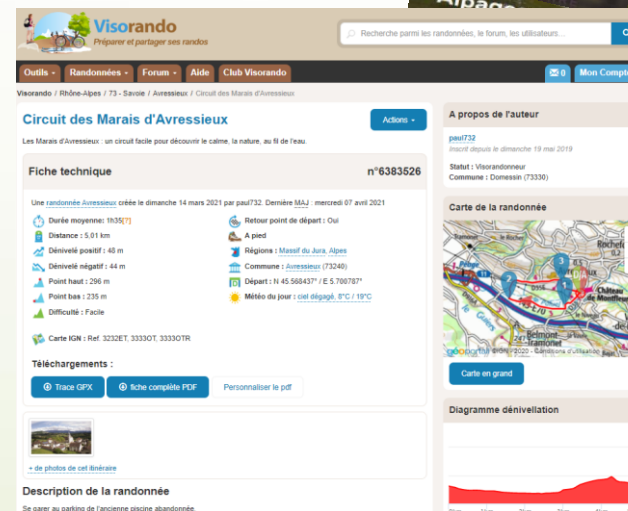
Visorando
Préparer et partager ses randos

Recherche parmi les randonnées, le forum, les utilisateurs...

Outils · Randonnées · Forum · Aide Club Visorando

0 Mon Compte

Visorando / Rhône-Alpes / 73 - Savoie / Avressieux / Circuit des Marais d'Avressieux

Circuit des Marais d'Avressieux

Actions

Les Marais d'Avressieux : un circuit facile pour découvrir le calme, la nature, au fil de l'eau.

Fiche technique n°6383526

Une randonnée Avressieux créée le dimanche 14 mars 2021 par paul732. Dernière MAJ : mercredi 07 avril 2021

Durée moyenne: 1h35[?]
Distance : 5,01 km
Dénivelé positif : 40 m
Dénivelé négatif : 44 m
Point haut : 296 m
Point bas : 235 m
Difficulté : Facile

Retour point de départ : Oui
A pied
Régions : Massif du Jura, Alpes
Commune : Avressieux (73240)
Départ : N 45.568437° / E 5.700787°
Météo du jour : ciel dégagé, 8°C / 19°C

Carte IGN : Ref. 3232ET, 3333OT, 3333OTR

Téléchargements :

Trace GPX
fiche complète PDF
Personnaliser le pdf

+ de photos de cet itinéraire

Description de la randonnée

Se garer au parking de l'ancienne piscine abandonnée.

A propos de l'auteur

paul732
Inscrit depuis le dimanche 19 mai 2019

Statut : Visorandonneur
Commune : Domessin (73330)

Carte de la randonnée

Carte en grand

Diagramme dénivellation